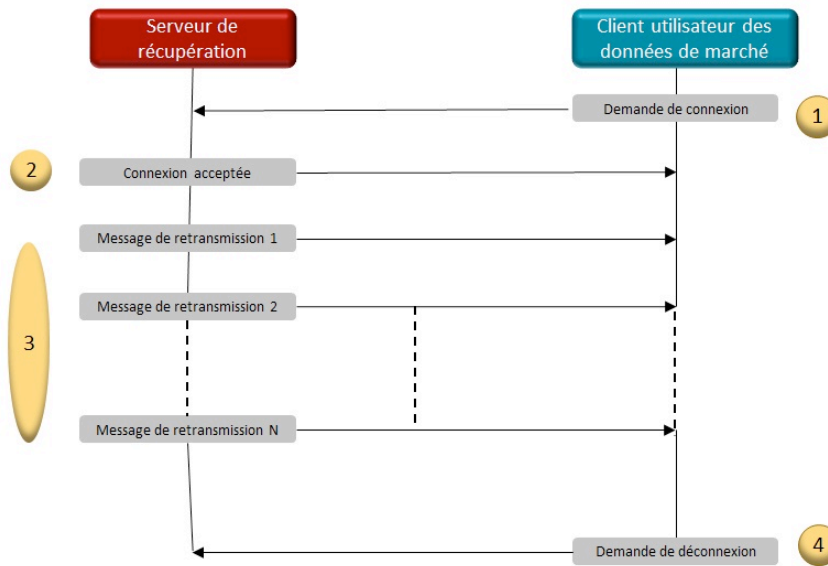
Serveur de récupération

Client utilisateur des données de marché

Demande de connexion

1

2

Connexion acceptée

Message de retransmission 1

3

Message de retransmission 2

Message de retransmission N

Demande de déconnexion

4